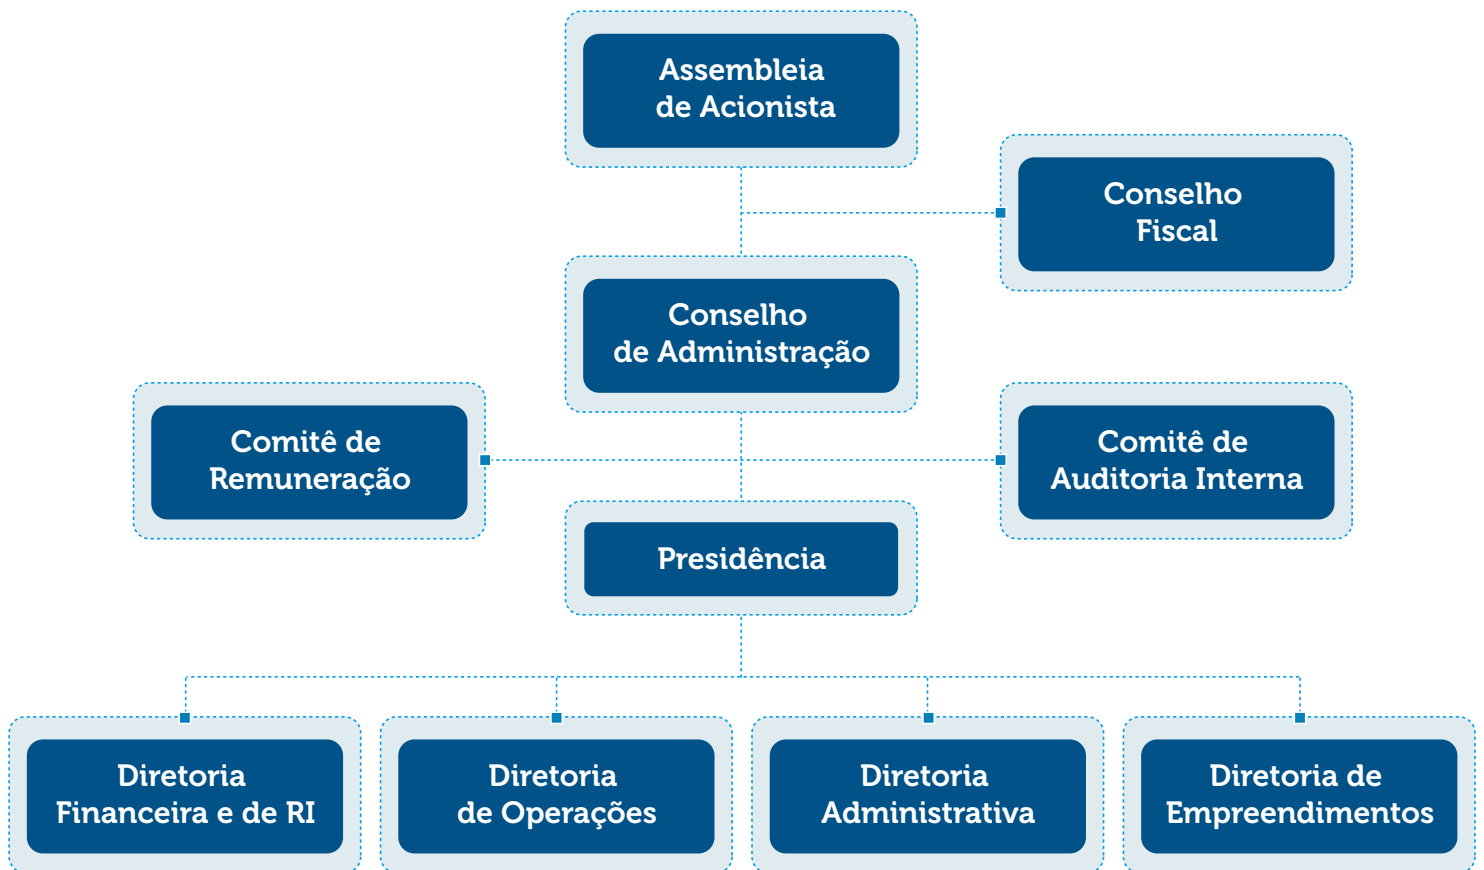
Assembleia de Acionista

Conselho Fiscal

Conselho de Administração

Comitê de Remuneração

Comitê de Auditoria Interna

Presidência

Diretoria Financeira e de RI

Diretoria de Operações

Diretoria Administrativa

Diretoria de Empreendimentos